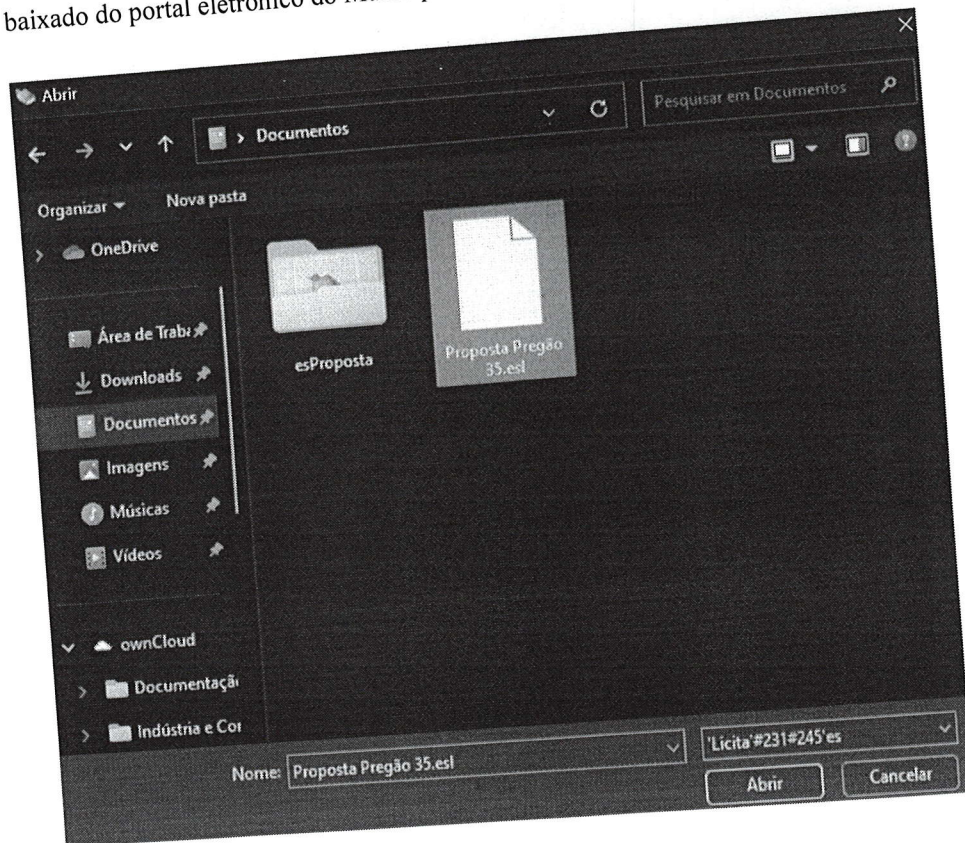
baixado do portal eletrônico do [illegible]

Abrir

Documentos

Pesquisar em Documentos

Organizar ▾ Nova pasta

OneDrive

Área de Traba

Downloads

Documentos

Imagens

Músicas

Vídeos

ownCloud

Documentaçã

Indústria e Cor

esProposta

Proposta Pregão 35.esl

Nome: Proposta Pregão 35.esl

'Licita'#231#245'es

Abrir

Cancelar